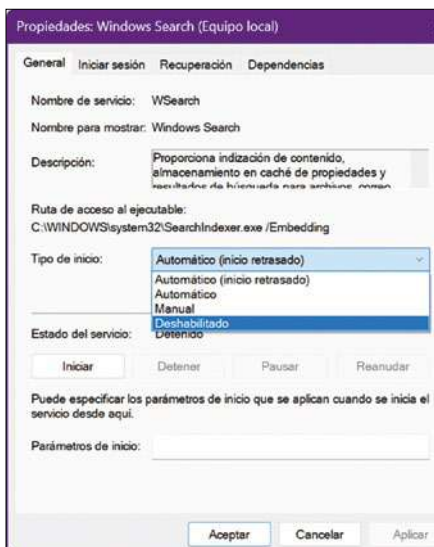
Propiedades: Windows Search (Equipo local)

General | Iniciar sesión | Recuperación | Dependencias

Nombre de servicio: WSearch

Nombre para mostrar: Windows Search

Descripción: Proporciona indización de contenido, almacenamiento en caché de propiedades y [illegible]

Ruta de acceso al ejecutable:
C:\WINDOWS\system32\SearchIndexer.exe /Embedding

Tipo de inicio: Automático (inicio retrasado)

Automático (inicio retrasado)
Automático
Manual
Deshabilitado

Estado del servicio: Detenido

Iniciar | Detener | Pausar | Reanudar

Puede especificar los parámetros de inicio que se aplican cuando se inicia el servicio desde aquí.

Parámetros de inicio:

Aceptar | Cancelar | Aplicar